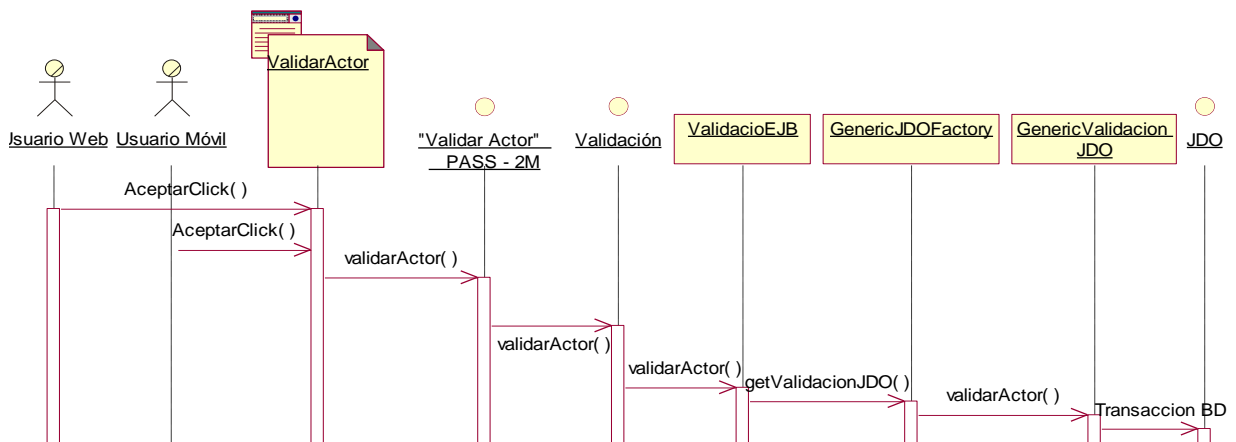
ValidarActor

Jsuario Web

Usuario Móvil

"Validar Actor" PASS - 2M

Validación

ValidacioEJB

GenericJDOFactory

GenericValidacion JDO

JDO

AceptarClick( )

AceptarClick( )

validarActor( )

validarActor( )

validarActor( )

getValidacionJDO( )

validarActor( )

Transaccion BD